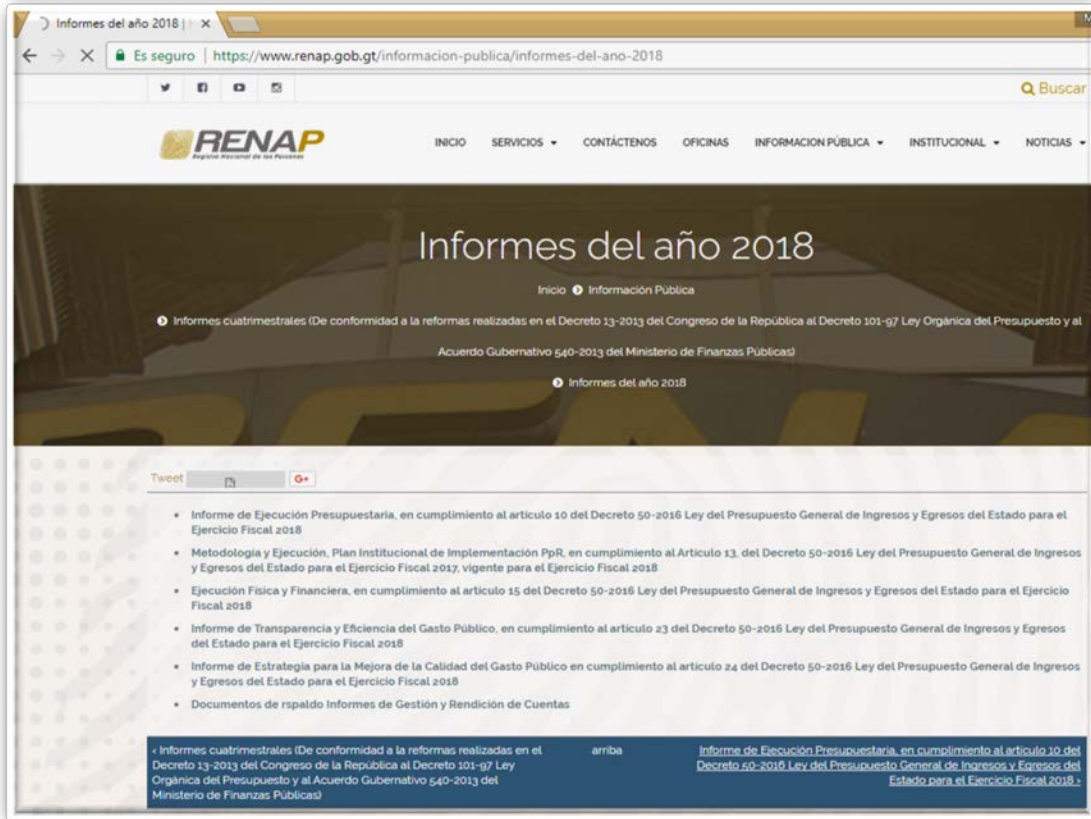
Informes del año 2018 | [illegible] ×

Es seguro | https://www.renap.gob.gt/informacion-publica/informes-del-ano-2018

Buscar

RENAP
Registro Nacional de las Personas

INICIO SERVICIOS CONTÁCTENOS OFICINAS INFORMACION PÚBLICA INSTITUCIONAL NOTICIAS

Informes del año 2018

Inicio Información Pública

Informes cuatrimestrales (De conformidad a la reformas realizadas en el Decreto 13-2013 del Congreso de la República al Decreto 101-97 Ley Orgánica del Presupuesto y al Acuerdo Gubernativo 540-2013 del Ministerio de Finanzas Públicas)

Informes del año 2018

Tweet G+

- Informe de Ejecución Presupuestaria, en cumplimiento al artículo 10 del Decreto 50-2016 Ley del Presupuesto General de Ingresos y Egresos del Estado para el Ejercicio Fiscal 2018
- Metodología y Ejecución, Plan Institucional de Implementación PpR, en cumplimiento al Artículo 13, del Decreto 50-2016 Ley del Presupuesto General de Ingresos y Egresos del Estado para el Ejercicio Fiscal 2017, vigente para el Ejercicio Fiscal 2018
- Ejecución Física y Financiera, en cumplimiento al artículo 15 del Decreto 50-2016 Ley del Presupuesto General de Ingresos y Egresos del Estado para el Ejercicio Fiscal 2018
- Informe de Transparencia y Eficiencia del Gasto Público, en cumplimiento al artículo 23 del Decreto 50-2016 Ley del Presupuesto General de Ingresos y Egresos del Estado para el Ejercicio Fiscal 2018
- Informe de Estrategia para la Mejora de la Calidad del Gasto Público en cumplimiento al artículo 24 del Decreto 50-2016 Ley del Presupuesto General de Ingresos y Egresos del Estado para el Ejercicio Fiscal 2018
- Documentos de rspaldo Informes de Gestión y Rendición de Cuentas

‹ Informes cuatrimestrales (De conformidad a la reformas realizadas en el Decreto 13-2013 del Congreso de la República al Decreto 101-97 Ley Orgánica del Presupuesto y al Acuerdo Gubernativo 540-2013 del Ministerio de Finanzas Públicas)

arriba

Informe de Ejecución Presupuestaria, en cumplimiento al artículo 10 del Decreto 50-2016 Ley del Presupuesto General de Ingresos y Egresos del Estado para el Ejercicio Fiscal 2018 ›